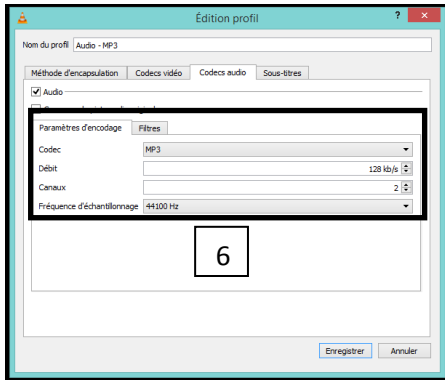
Édition profil

?

Nom du profil Audio - MP3

Méthode d'encapsulation | Codecs vidéo | Codecs audio | Sous-titres

Audio

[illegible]

Paramètres d'encodage | Filtres

| | |
|---|---|
| Codec | MP3 |
| Débit | 128 kb/s |
| Canaux | 2 |
| Fréquence d'échantillonnage | 44100 Hz |

6

Enregistrer | Annuler